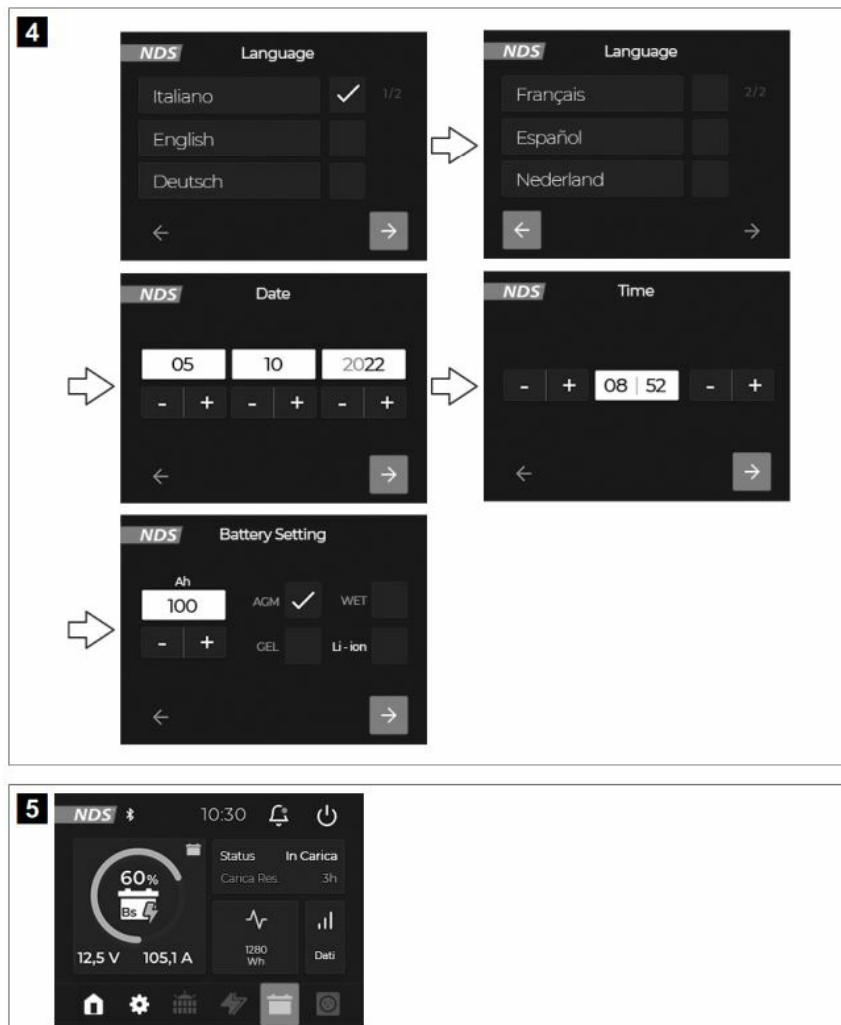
4

NDS Language
Italiano ✓ 1/2
English
Deutsch
← →

NDS Language
Français 2/2
Español
Nederland
← →

NDS Date
05 10 2022
- + - + - +
← →

NDS Time
- + 08 | 52 - +
← →

NDS Battery Setting
Ah
100
- +
AGM ✓ WET
GEL Li - ion
← →

5

NDS 10:30
60%
Bs
12,5 V 105,1 A
Status In Carica
Carica Res. 3h
1280 Wh
Dati